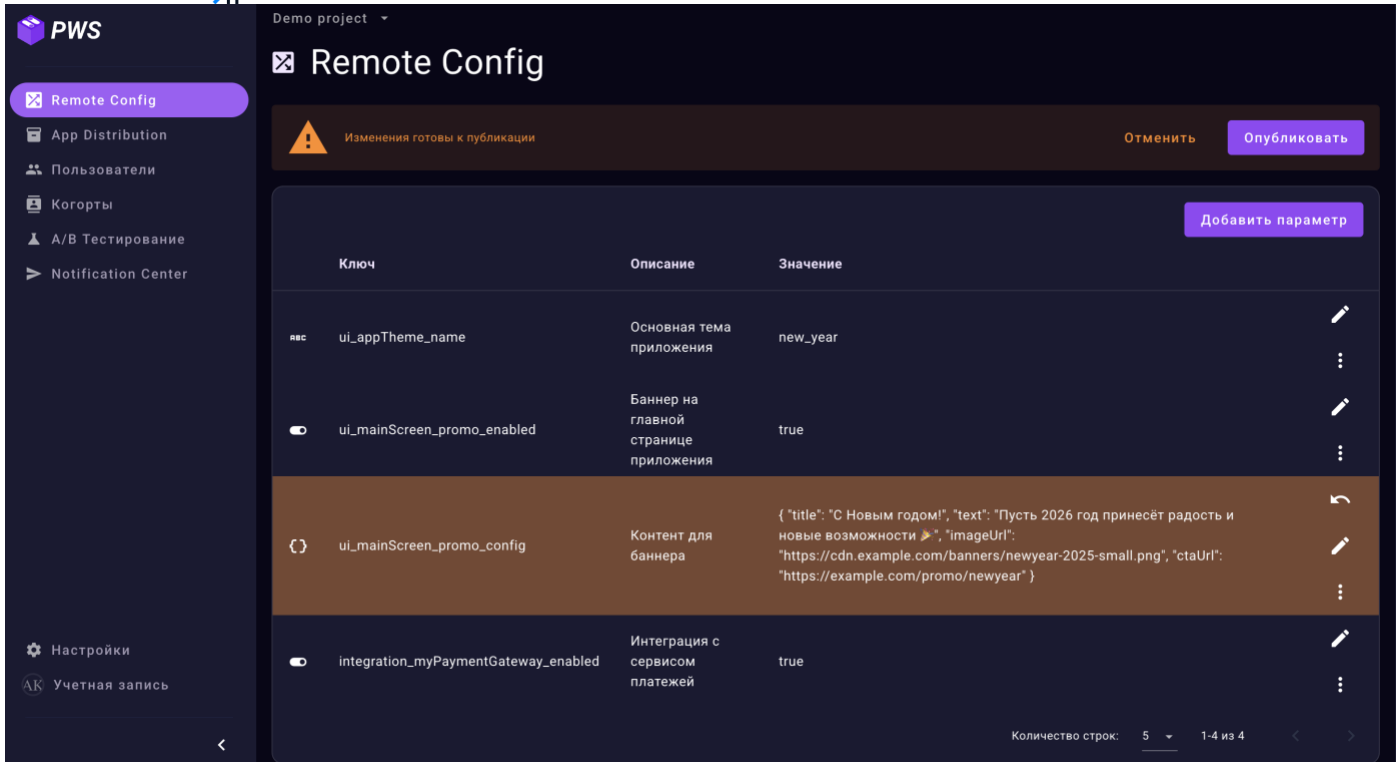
PWS

Remote Config
App Distribution
Пользователи
Когорты
A/B Тестирование
Notification Center

Настройки
AK Учетная запись

Demo project

Remote Config

Изменения готовы к публикации
Отменить
Опубликовать

Добавить параметр

| | Ключ | Описание | Значение |
|---|---|---|---|
| ABC | ui_appTheme_name | Основная тема приложения | new_year |
| | ui_mainScreen_promo_enabled | Баннер на главной странице приложения | true |
| {} | ui_mainScreen_promo_config | Контент для баннера | { "title": "С Новым годом!", "text": "Пусть 2026 год принесёт радость и новые возможности 🎉", "imageUrl": "https://cdn.example.com/banners/newyear-2025-small.png", "ctaUrl": "https://example.com/promo/newyear" } |
| | integration_myPaymentGateway_enabled | Интеграция с сервисом платежей | true |

Количество строк: 5
1-4 из 4